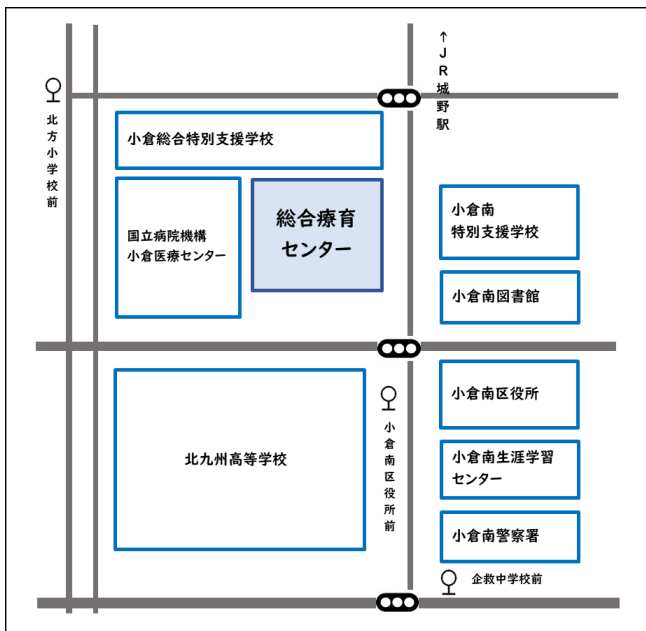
↑
JR城野駅

北方小学校前

小倉総合特別支援学校

国立病院機構
小倉医療センター

総合療育
センター

小倉南
特別支援学校

小倉南図書館

北九州高等学校

小倉南区役所前

小倉南区役所

小倉南生涯学習
センター

小倉南警察署

企救中学校前